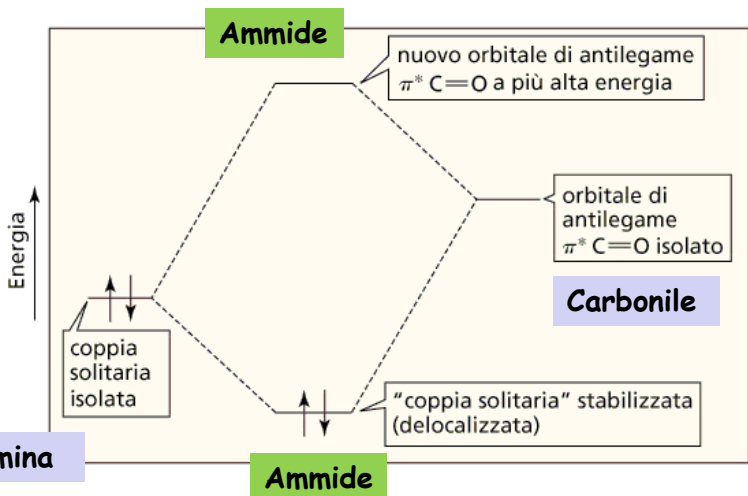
Ammide

nuovo orbitale di antilegame $\pi^*$ C═O a più alta energia

Energia

orbitale di antilegame $\pi^*$ C═O isolato

Carbonile

coppia solitaria isolata

"coppia solitaria" stabilizzata (delocalizzata)

mina

Ammide